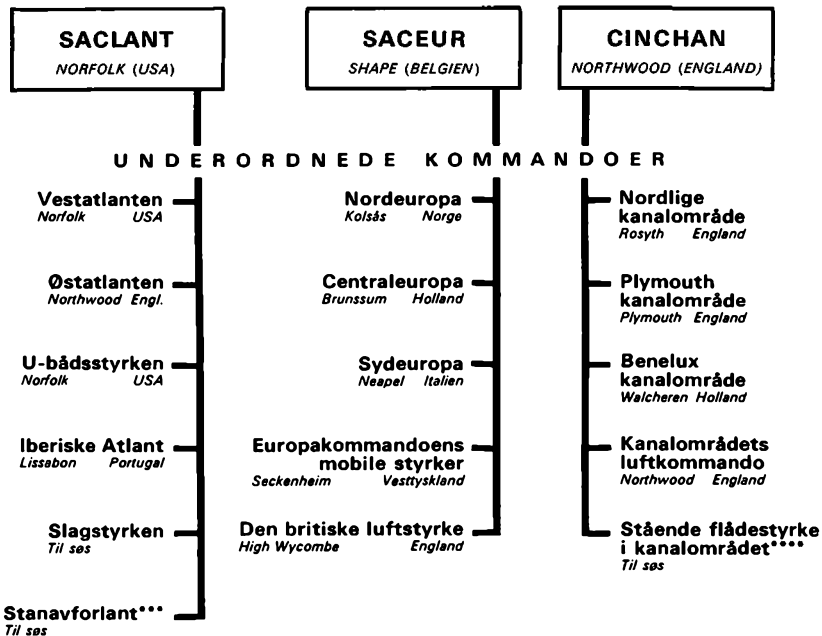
SACLANT
NORFOLK (USA)

SACEUR
SHAPE (BELGIEN)

CINCHAN
NORTHWOOD (ENGLAND)

UNDERORDNEDE KOMMANDOER

Vestatlanten
Norfolk USA

Østatlanten
Northwood Engl.

U-bådsstyrken
Norfolk USA

Iberiske Atlant
Lissabon Portugal

Slagstyrken
Til søs

Stanavforlant***
Til søs

Nordeuropa
Kolsås Norge

Centraleuropa
Brunssum Holland

Sydeuropa
Neapel Italien

Europakommandoens mobile styrker
Seckenheim Vesttyskland

Den britiske luftstyrke
High Wycombe England

Nordlige kanalområde
Rosyth England

Plymouth kanalområde
Plymouth England

Benelux kanalområde
Walcheren Holland

Kanalområdets luftkommando
Northwood England

Stående flådestyrke i kanalområdet****
Til søs